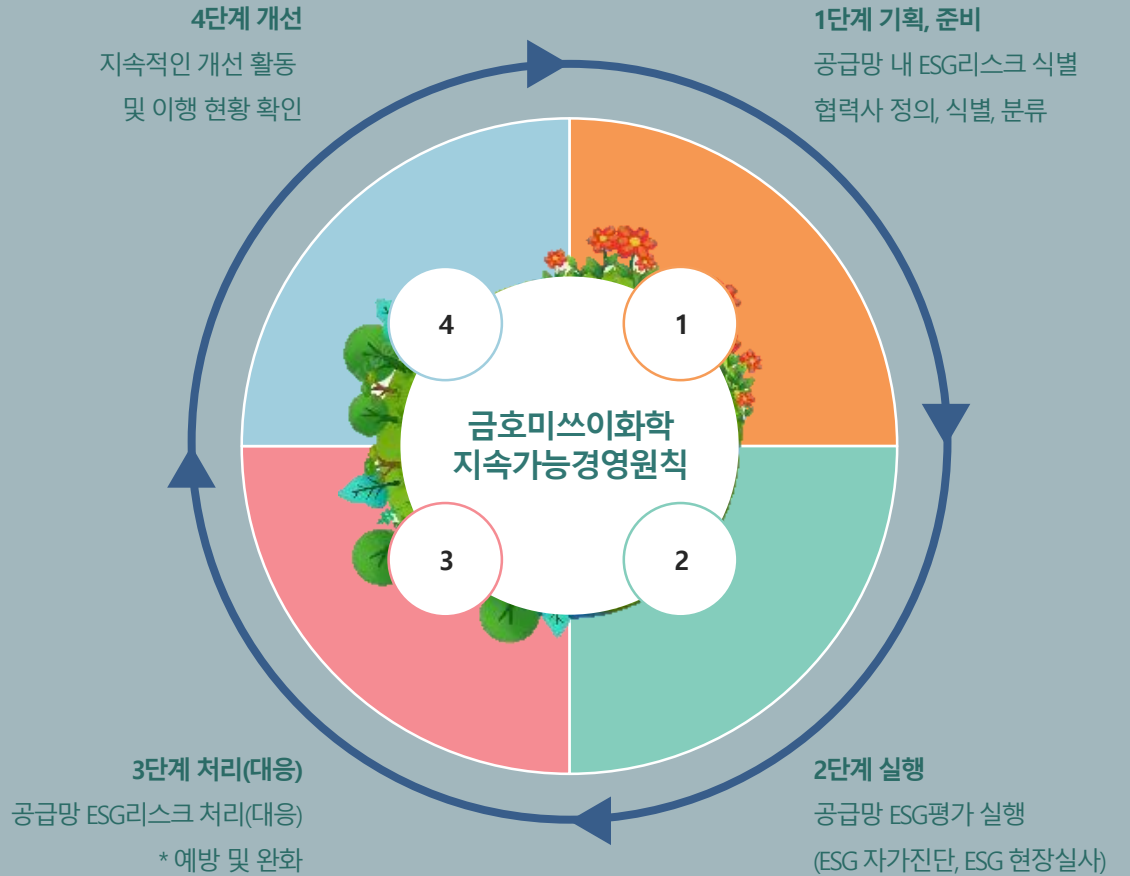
4단계 개선
지속적인 개선 활동
및 이행 현황 확인

1단계 기획, 준비
공급망 내 ESG리스크 식별
협력사 정의, 식별, 분류

4

1

금호미쓰이화학
지속가능경영원칙

3

2

3단계 처리(대응)
공급망 ESG리스크 처리(대응)
* 예방 및 완화

2단계 실행
공급망 ESG평가 실행
(ESG 자가진단, ESG 현장실사)